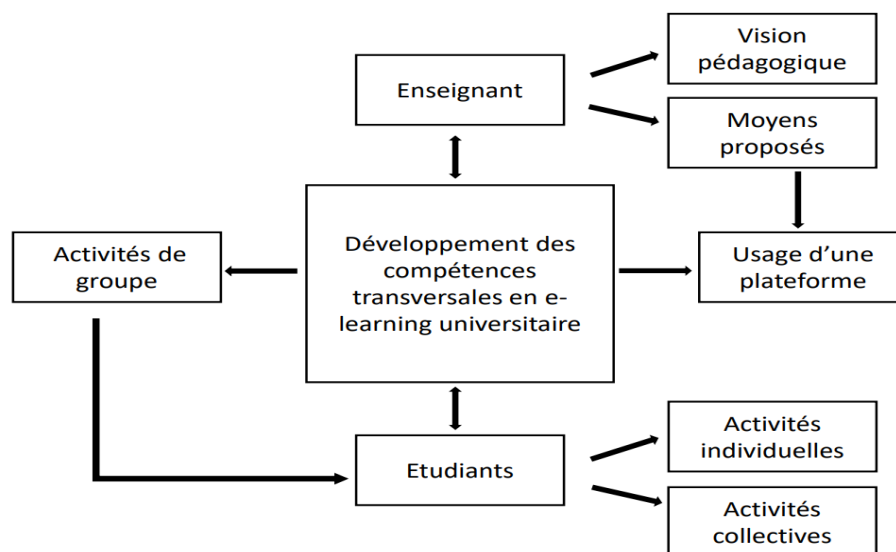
Enseignant

Vision pédagogique

Moyens proposés

Activités de groupe

Développement des compétences transversales en e-learning universitaire

Usage d'une plateforme

Etudiants

Activités individuelles

Activités collectives